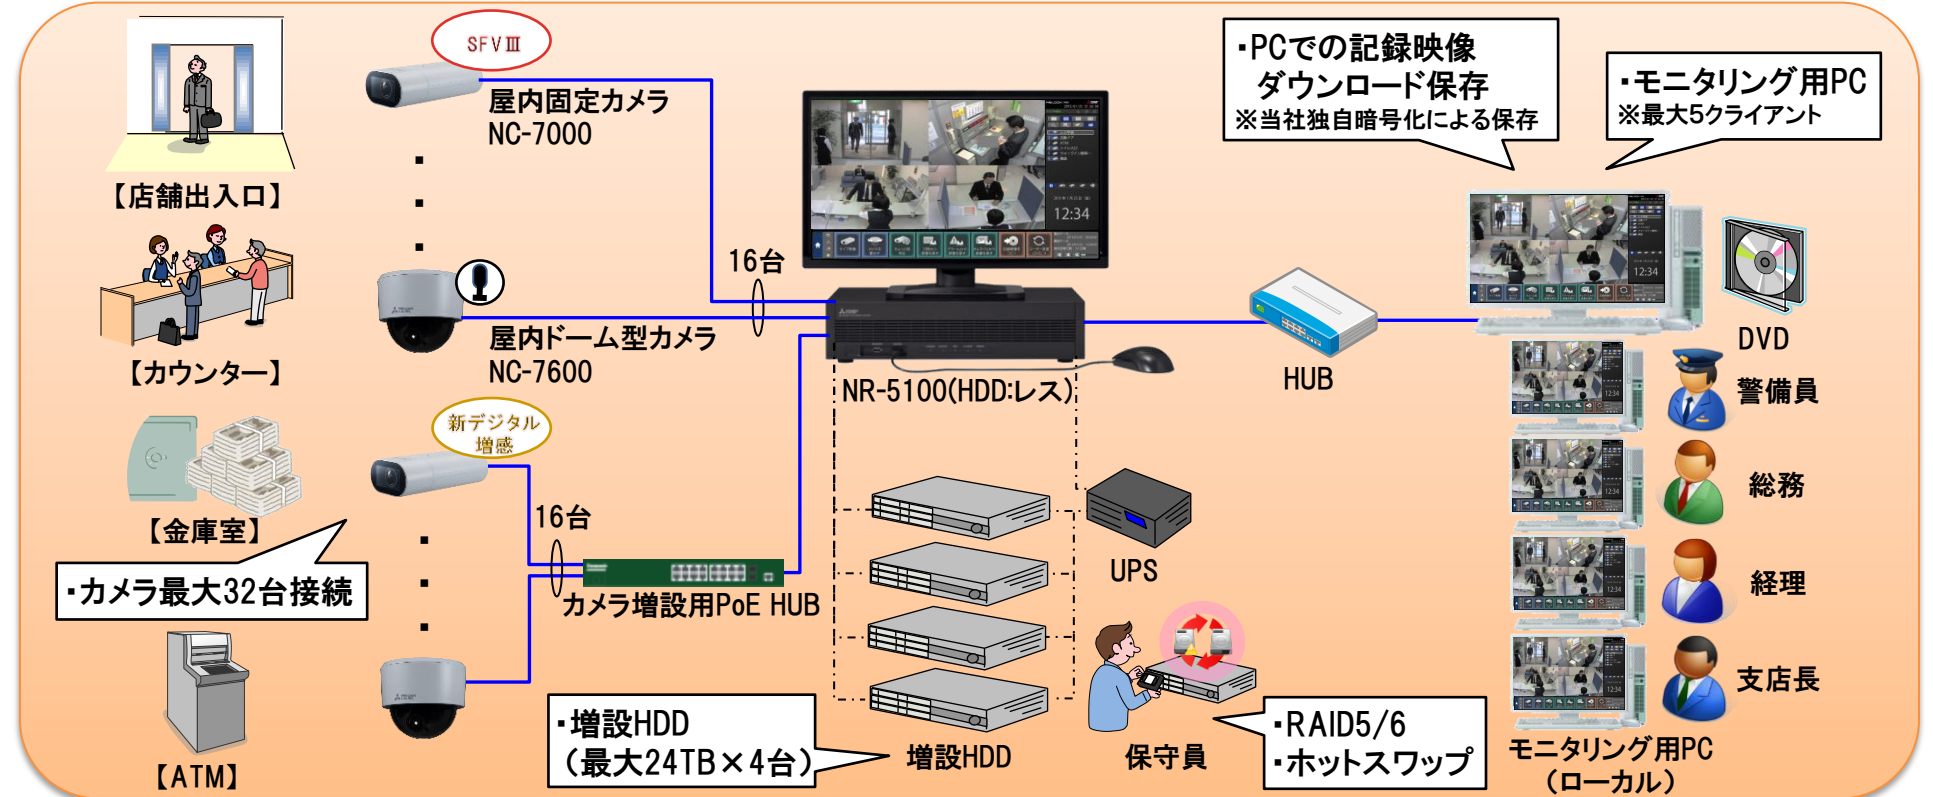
【店舗出入口】

【カウンター】

【金庫室】

・カメラ最大32台接続

【ATM】

SFVⅢ

屋内固定カメラ
NC-7000

屋内ドーム型カメラ
NC-7600

新デジタル
増感

16台

16台

カメラ増設用PoE HUB

12:34

NR-5100(HDD:レス)

・PCでの記録映像
ダウンロード保存
※当社独自暗号化による保存

・モニタリング用PC
※最大5クライアント

HUB

DVD

警備員

総務

経理

支店長

UPS

増設HDD

保守員

・増設HDD
（最大24TB×4台）

・RAID5/6
・ホットスワップ

モニタリング用PC
（ローカル）